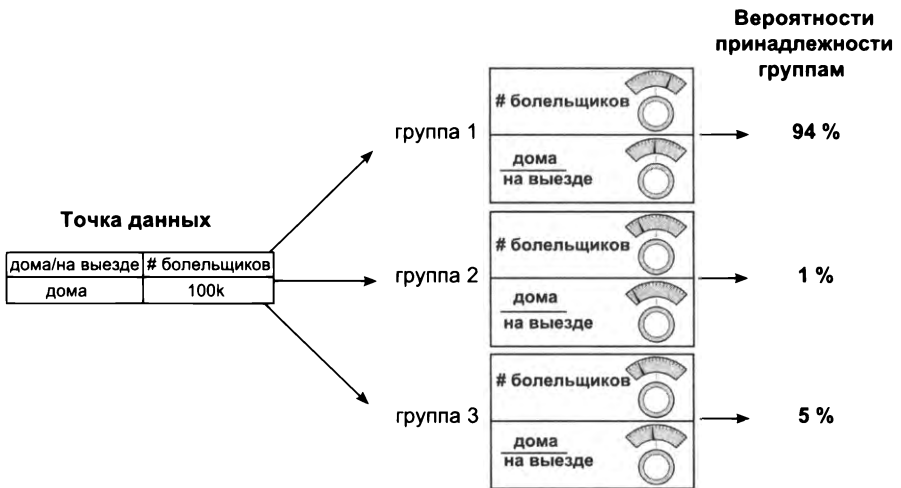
Вероятности принадлежности группам

Точка данных

| дома/на выезде | # болельщиков |
|---|---|
| дома | 100k |

группа 1
# болельщиков
дома
на выезде
94 %

группа 2
# болельщиков
дома
на выезде
1 %

группа 3
# болельщиков
дома
на выезде
5 %